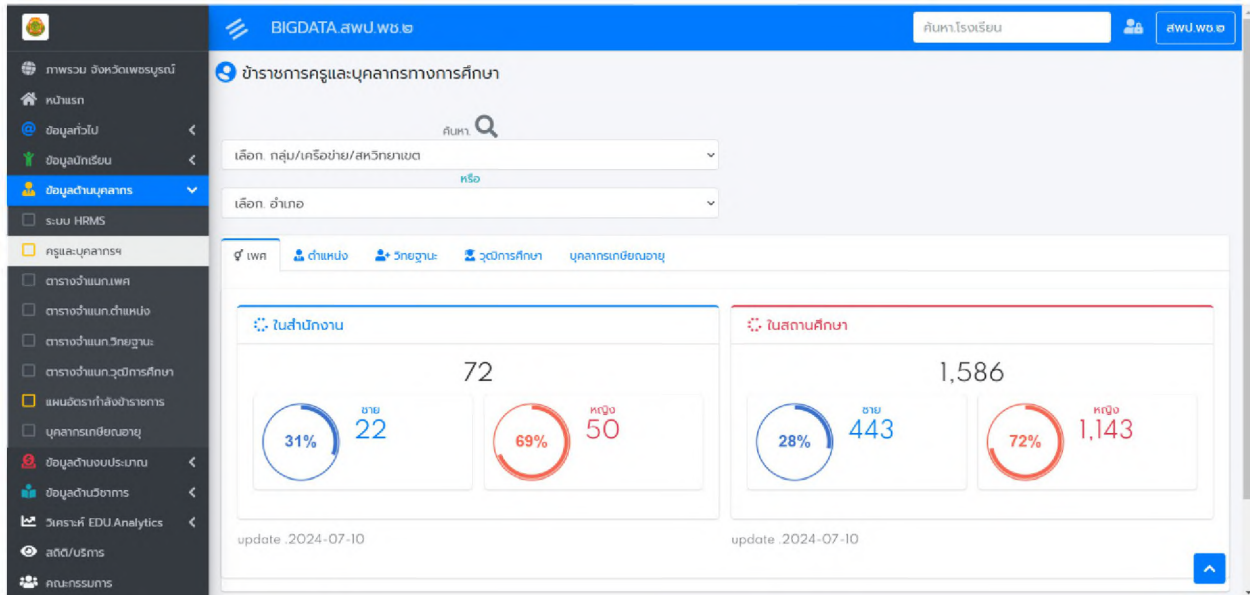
BIGDATA.สพป.พช.๒

ค้นหาโรงเรียน

สพป.พช.๒

ภาพรวม จังหวัดเพชรบูรณ์

หน้าแรก

ข้อมูลทั่วไป

ข้อมูลนักเรียน

ข้อมูลด้านบุคลากร

ระบบ HRMS

ครูและบุคลากรฯ

ตารางจำแนก.เพศ

ตารางจำแนก.ตำแหน่ง

ตารางจำแนก.วิทยฐานะ

ตารางจำแนก.วุฒิการศึกษา

แผนอัตรากำลังข้าราชการ

บุคลากรเกษียณอายุ

ข้อมูลด้านงบประมาณ

ข้อมูลด้านวิชาการ

วิเคราะห์ EDU.Analytics

สถิติ/บริการ

คณะกรรมการ

ข้าราชการครูและบุคลากรทางการศึกษา

ค้นหา

เลือก. กลุ่ม/เครือข่าย/สหวิทยาเขต

หรือ

เลือก. อำเภอ

เพศ | ตำแหน่ง | วิทยฐานะ | วุฒิการศึกษา | บุคลากรเกษียณอายุ

ในสำนักงาน

72

31%

ชาย
22

69%

หญิง
50

update .2024-07-10

ในสถานศึกษา

1,586

28%

ชาย
443

72%

หญิง
1,143

update .2024-07-10